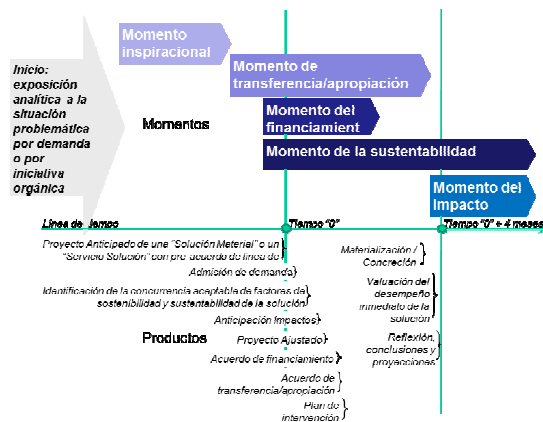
Inicio: exposición analítica a la situación problemática por demanda o por iniciativa orgánica

Momento inspiracional

Momento de transferencia/apropiación

Momento del financiamient

Momento de la sustentabilidad

Momentos

Momento del Impacto

Linea de tiempo

Tiempo "0"

Tiempo "0" + 4 meses

Proyecto Anticipado de une "Solución Material" o un "Servicio Solución" con pre acuerdo de linea de

Admisión de demanda

Identificación de la concurrencia aceptable de factores de sostenibilidad y sustentabilidad de la solución

Anticipación impactos

Productos

Proyecto Ajustado

Acuerdo de financiamiento

Acuerdo de transferencia/apropiación

Plan de intervención

Materialización / Concreción

Valuación del desempeño inmediato de la solución

Reflexión, conclusiones y proyecciones